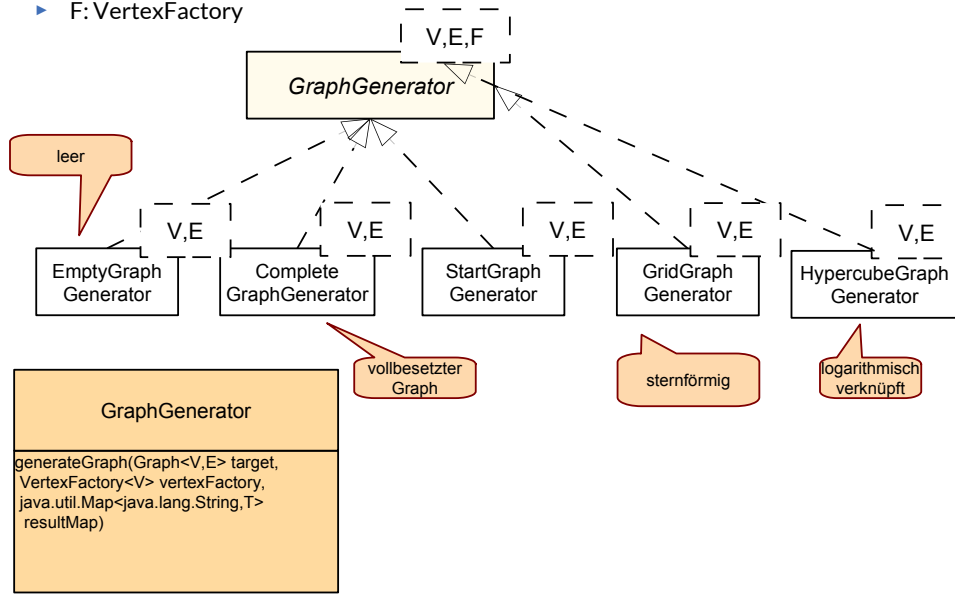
▸ F: VertexFactory

V,E,F

GraphGenerator

leer

V,E

V,E

V,E

V,E

V,E

EmptyGraph Generator

Complete GraphGenerator

StartGraph Generator

GridGraph Generator

HypercubeGraph Generator

vollbesetzter Graph

sternförmig

logarithmisch verknüpft

GraphGenerator

generateGraph(Graph<V,E> target, VertexFactory<V> vertexFactory, java.util.Map<java.lang.String,T> resultMap)